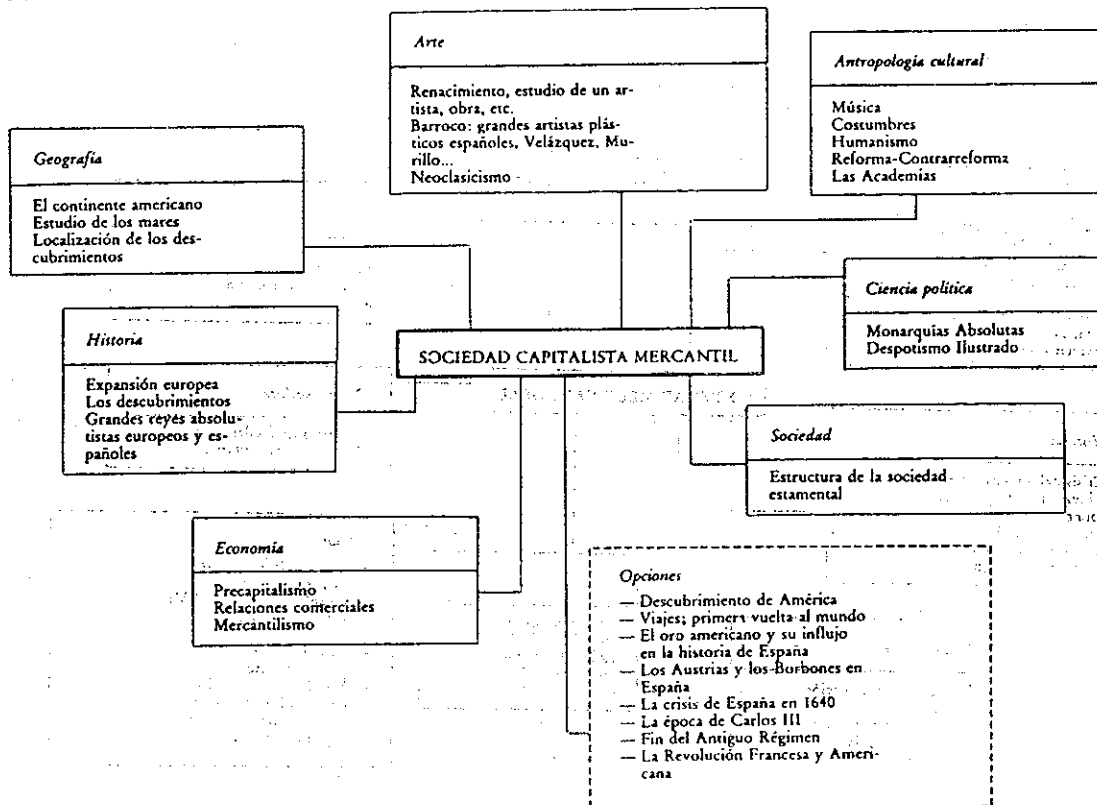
Arte

Renacimiento, estudio de un artista, obra, etc.
Barroco: grandes artistas plásticos españoles, Velázquez, Murillo...
Neoclasicismo

Antropología cultural

Música
Costumbres
Humanismo
Reforma-Contrarreforma
Las Academias

Geografía

El continente americano
Estudio de los mares
Localización de los descubrimientos

Ciencia política

Monarquías Absolutas
Despotismo Ilustrado

Historia

Expansión europea
Los descubrimientos
Grandes reyes absolutistas europeos y españoles

SOCIEDAD CAPITALISTA MERCANTIL

Sociedad

Estructura de la sociedad estamental

Economía

Precapitalismo
Relaciones comerciales
Mercantilismo

Opciones

— Descubrimiento de América
— Viajes; primera vuelta al mundo
— El oro americano y su influjo en la historia de España
— Los Austrias y los Borbones en España
— La crisis de España en 1640
— La época de Carlos III
— Fin del Antiguo Régimen
— La Revolución Francesa y Americana